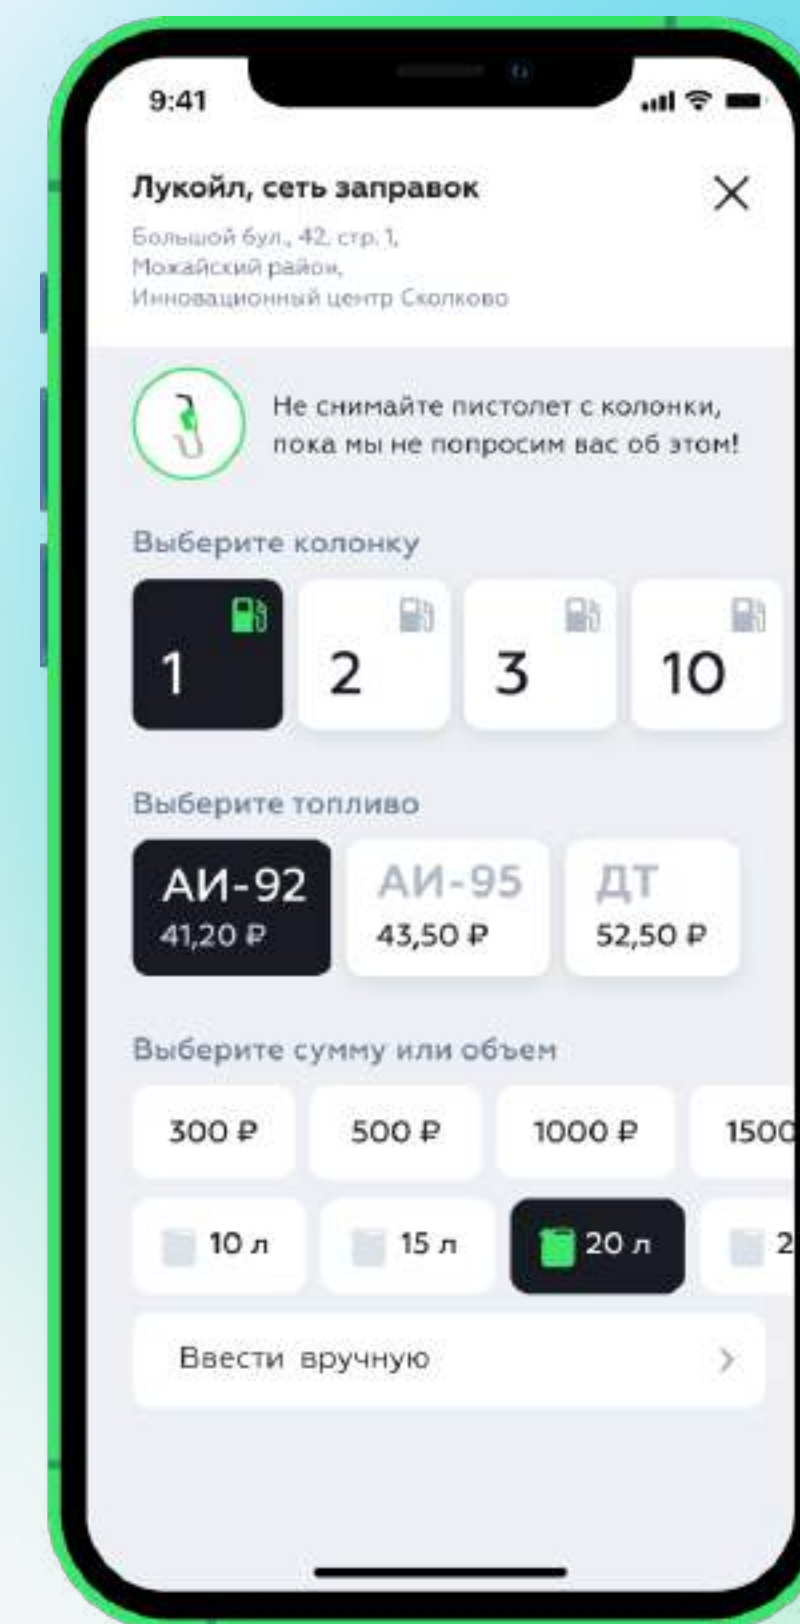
9:41

Лукойл, сеть заправок

Большой бул., 42, стр. 1, Можайский район, Инновационный центр Сколково

Не снимайте пистолет с колонки, пока мы не попросим вас об этом!

Выберите колонку

1 2 3 10

Выберите топливо

АИ-92 41,20 ₽
АИ-95 43,50 ₽
ДТ 52,50 ₽

Выберите сумму или объем

300 ₽ 500 ₽ 1000 ₽ 1500

10 л 15 л 20 л 2

Ввести вручную